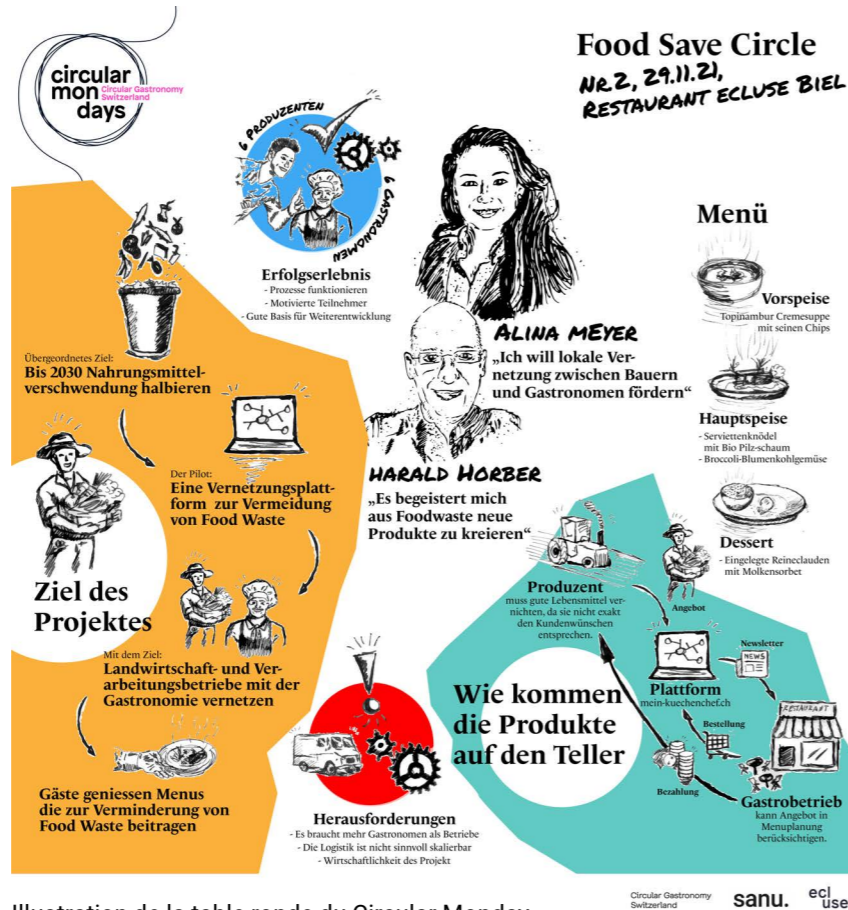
circular mon days
Circular Gastronomy Switzerland

Food Save Circle
NR. 2, 29.11.21,
RESTAURANT ECLUSE BIEL

6 PRODUZENTEN
6 GASTRONOMEN

Erfolgserlebnis
- Prozesse funktionieren
- Motivierte Teilnehmer
- Gute Basis für Weiterentwicklung

ALINA MEYER
„Ich will lokale Vernetzung zwischen Bauern und Gastronomen fördern“

HARALD HORBER
„Es begeistert mich aus Foodwaste neue Produkte zu kreieren“

Menü

Vorspeise
Topinambur Cremesuppe mit seinen Chips

Hauptspeise
- Serviettenknödel mit Bio Pilz-schaum
- Broccoli-Blumenkohlgemüse

Dessert
- Eingelegte Reineclauden mit Molkensorbet

Übergeordnetes Ziel:
Bis 2030 Nahrungsmittelverschwendung halbieren

Der Pilot:
Eine Vernetzungsplattform zur Vermeidung von Food Waste

Ziel des Projektes

Mit dem Ziel:
Landwirtschaft- und Verarbeitungsbetriebe mit der Gastronomie vernetzen

Gäste geniessen Menus die zur Verminderung von Food Waste beitragen

Herausforderungen
- Es braucht mehr Gastronomen als Betriebe
- Die Logistik ist nicht sinnvoll skalierbar
- Wirtschaftlichkeit des Projekt

Produzent
muss gute Lebensmittel vernichten, da sie nicht exakt den Kundenwünschen entsprechen.

Angebot

Newsletter
NEWS

Plattform
mein-kuechenchef.ch

Wie kommen die Produkte auf den Teller

Bestellung

RESTAURANT

Bezahlung

Gastrobetrieb
kann Angebot in Menuplanung berücksichtigen.

Illustration de la table ronde du Circular Monday

Circular Gastronomy Switzerland
sanu.
ecluse